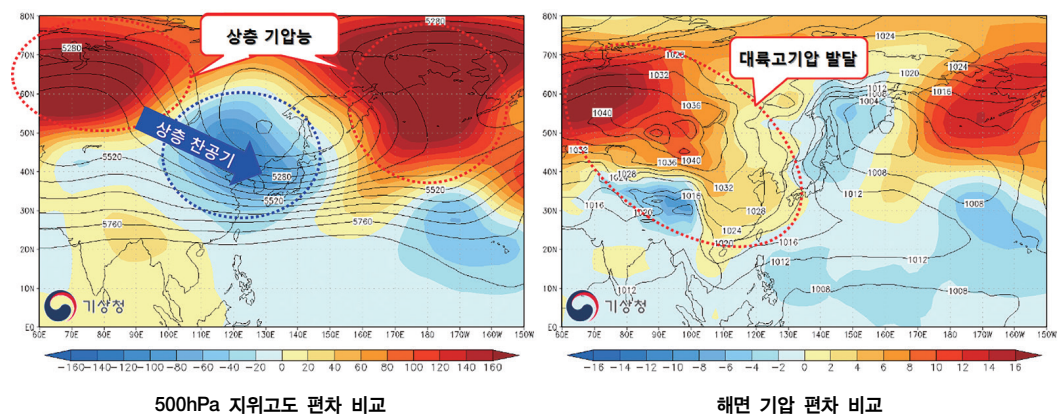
80N
70N
60N
50N
40N
30N
20N
10N
EQ
60E 70E 80E 90E 100E 110E 120E 130E 140E 150E 160E 170E 180 170W 160W 150W

상층 기압능
상층 찬공기
5280
5280
5520
5280
5520
5520
5760
5760
5760
기상청

-160 -140 -120 -100 -80 -60 -40 -20 0 20 40 60 80 100 120 140 160

500hPa 지위고도 편차 비교

80N
70N
60N
50N
40N
30N
20N
10N
EQ
60E 70E 80E 90E 100E 110E 120E 130E 140E 150E 160E 170E 180 170W 160W 150W

대륙고기압 발달
1024
1024
1028
1032
1036
1040
1040
1036
1040
1032
1028
1032
1016
1020
1016
1024
1028
1020
1016
1012
1008
1004
1012
1020
1016
1024
1012
1008
1008
1016
1012
1012
1008
1008
기상청

-16 -14 -12 -10 -8 -6 -4 -2 0 2 4 6 8 10 12 14 16

해면 기압 편차 비교